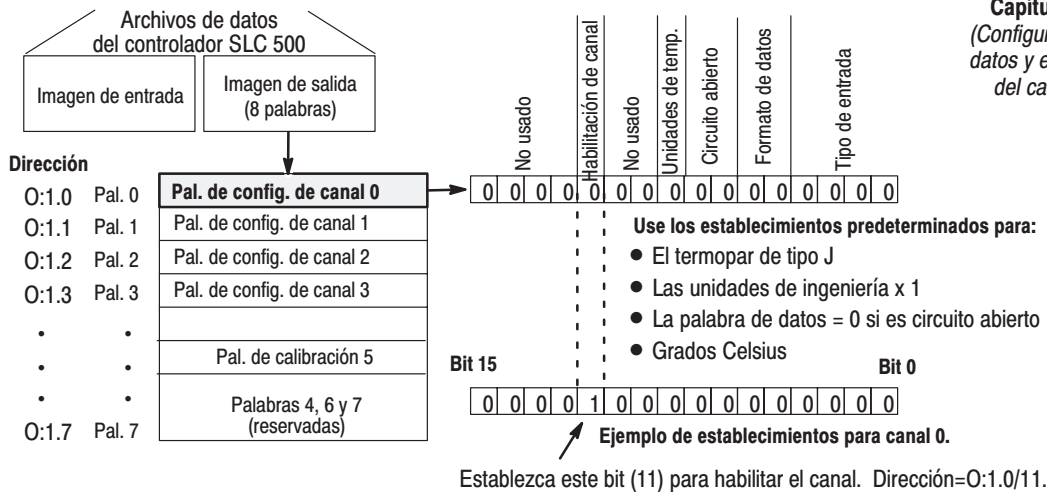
Capitu
(Configur
datos y e
del ca

Archivos de datos
del controlador SLC 500

Imagen de entrada

Imagen de salida
(8 palabras)

Dirección

| | | |
|---|---|---|
| O:1.0 | Pal. 0 | Pal. de config. de canal 0 |
| O:1.1 | Pal. 1 | Pal. de config. de canal 1 |
| O:1.2 | Pal. 2 | Pal. de config. de canal 2 |
| O:1.3 | Pal. 3 | Pal. de config. de canal 3 |
| • | • | |
| • | • | Pal. de calibración 5 |
| • | • | Palabras 4, 6 y 7 (reservadas) |
| O:1.7 | Pal. 7 | |

No usado

Habilitación de canal

No usado

Unidades de temp.

Circuito abierto

Formato de datos

Tipo de entrada

| 0 | 0 | 0 | 0 | 0 | 0 | 0 | 0 | 0 | 0 | 0 | 0 | 0 | 0 | 0 | 0 |
|---|---|---|---|---|---|---|---|---|---|---|---|---|---|---|---|

Use los establecimientos predeterminados para:
• El termopar de tipo J
• Las unidades de ingeniería x 1
• La palabra de datos = 0 si es circuito abierto
• Grados Celsius

Bit 15

Bit 0

| 0 | 0 | 0 | 0 | 1 | 0 | 0 | 0 | 0 | 0 | 0 | 0 | 0 | 0 | 0 | 0 |
|---|---|---|---|---|---|---|---|---|---|---|---|---|---|---|---|

Ejemplo de establecimientos para canal 0.

Establezca este bit (11) para habilitar el canal. Dirección=O:1.0/11.